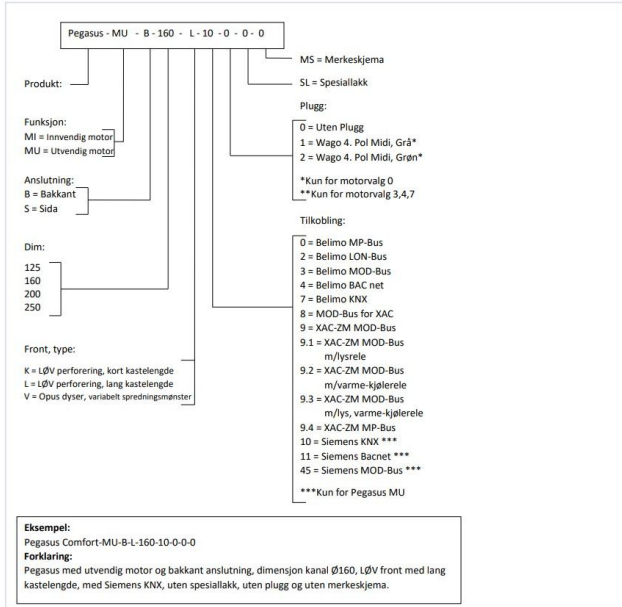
Pegasus - MU - B - 160 - L - 10 - 0 - 0 - 0

MS = Merkeskjema

Produkt:

SL = Spesiallakk

Plugg:

Funksjon:
MI = Innvendig motor
MU = Utvendig motor

0 = Uten Plugg
1 = Wago 4. Pol Midi, Grå*
2 = Wago 4. Pol Midi, Grøn*

Anslutning:
B = Bakkant
S = Sida

*Kun for motorvalg 0
**Kun for motorvalg 3,4,7

Tilkobling:

Dim:

125
160
200
250

0 = Belimo MP-Bus
1 = Belimo LON-Bus
3 = Belimo MOD-Bus
4 = Belimo BAC net
7 = Belimo KNX
8 = MOD-Bus for XAC
9 = XAC-ZM MOD-Bus
9.1 = XAC-ZM MOD-Bus m/lysrele
9.2 = XAC-ZM MOD-Bus m/varme-kjølerele
9.3 = XAC-ZM MOD-Bus m/lys, varme-kjølerele
9.4 = XAC-ZM MP-Bus
10 = Siemens KNX ***
11 = Siemens Bacnet ***
45 = Siemens MOD-Bus ***

Front, type:

K = LØV perforering, kort kastelengde
L = LØV perforering, lang kastelengde
V = Opus dyser, variabelt spredningsmønster

***Kun for Pegasus MU

Eksempel:
Pegasus Comfort-MU-B-L-160-10-0-0-0
Forklaring:
Pegasus med utvendig motor og bakkant anslutning, dimensjon kanal Ø160, LØV front med lang kastelengde, med Siemens KNX, uten spesiallakk, uten plugg og uten merkeskjema.